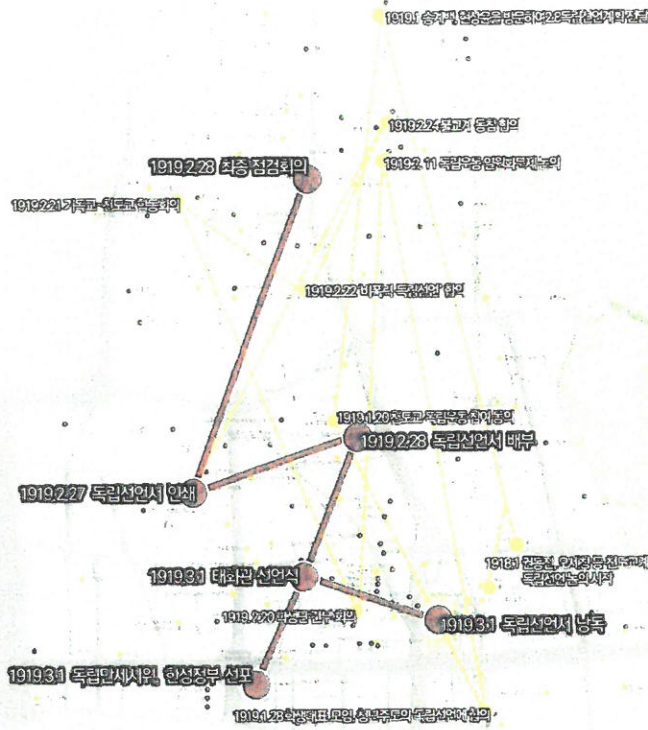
1919.1 송계백, 현상윤을 방문하여 2.8독립선언계획 전달

1919.2.24 불교계 동참 합의

1919.2.28 최종 점검회의

1919.2. 11 독립운동 일원화 문제 논의

1919.2.21 기독교 - 천도교 연합회의

1919.2.22 비폭력 독립선언 합의

1919.1.20 천도교 독립운동 참여 동의

1919.2.28 독립선언서 배부

1919.2.27 독립선언서 인쇄

1919.1 권동진, 오세창 등 천도교계 독립선언 논의 시작

1919.3.1 태화관 선언식

1919.2.20 학생들 간부회의

1919.3.1 독립선언서 낭독

1919.3.1 독립만세시위, 한성정부 선포

1919.1.23 학생대표 모임, 청年주도의 독립선언에 합의